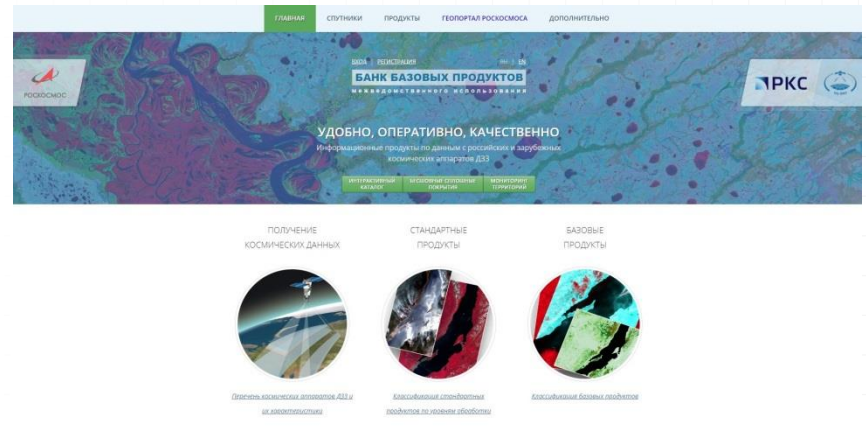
ГЛАВНАЯ СПУТНИКИ ПРОДУКТЫ ГЕОПОРТАЛ РОСКОСМОСА ДОПОЛНИТЕЛЬНО

РОСКОСМОС

ВХОД | РЕГИСТРАЦИЯ

RU | EN

БАНК БАЗОВЫХ ПРОДУКТОВ

МЕЖВЕДОМСТВЕННОГО ИСПОЛЬЗОВАНИЯ

РКС

УДОБНО, ОПЕРАТИВНО, КАЧЕСТВЕННО

Информационные продукты по данным с российских и зарубежных космических аппаратов ДЗЗ

ИНТЕРАКТИВНЫЙ КАТАЛОГ

БЕСШОВНЫЕ СПЛОШНЫЕ ПОКРЫТИЯ

МОНИТОРИНГ ТЕРРИТОРИЙ

ПОЛУЧЕНИЕ КОСМИЧЕСКИХ ДАННЫХ

СТАНДАРТНЫЕ ПРОДУКТЫ

БАЗОВЫЕ ПРОДУКТЫ

Перечень космических аппаратов ДЗЗ и их характеристики

Классификация стандартных продуктов по уровням обработки

Классификация базовых продуктов